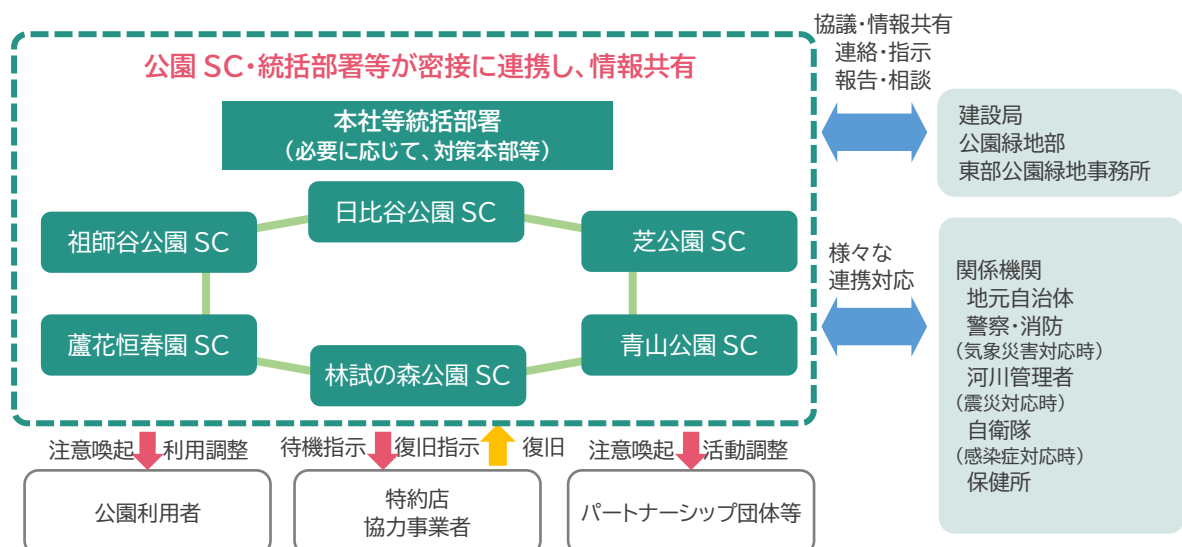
公園 SC・統括部署等が密接に連携し、情報共有

本社等統括部署
（必要に応じて、対策本部等）

日比谷公園 SC

祖師谷公園 SC

芝公園 SC

蘆花恒春園 SC

青山公園 SC

林試の森公園 SC

協議・情報共有
連絡・指示
報告・相談

建設局
公園緑地部
東部公園緑地事務所

様々な
連携対応

関係機関
地元自治体
警察・消防
（気象災害対応時）
河川管理者
（震災対応時）
自衛隊
（感染症対応時）
保健所

注意喚起 利用調整

待機指示 復旧指示 復旧

注意喚起 活動調整

公園利用者

特約店
協力事業者

パートナーシップ団体等